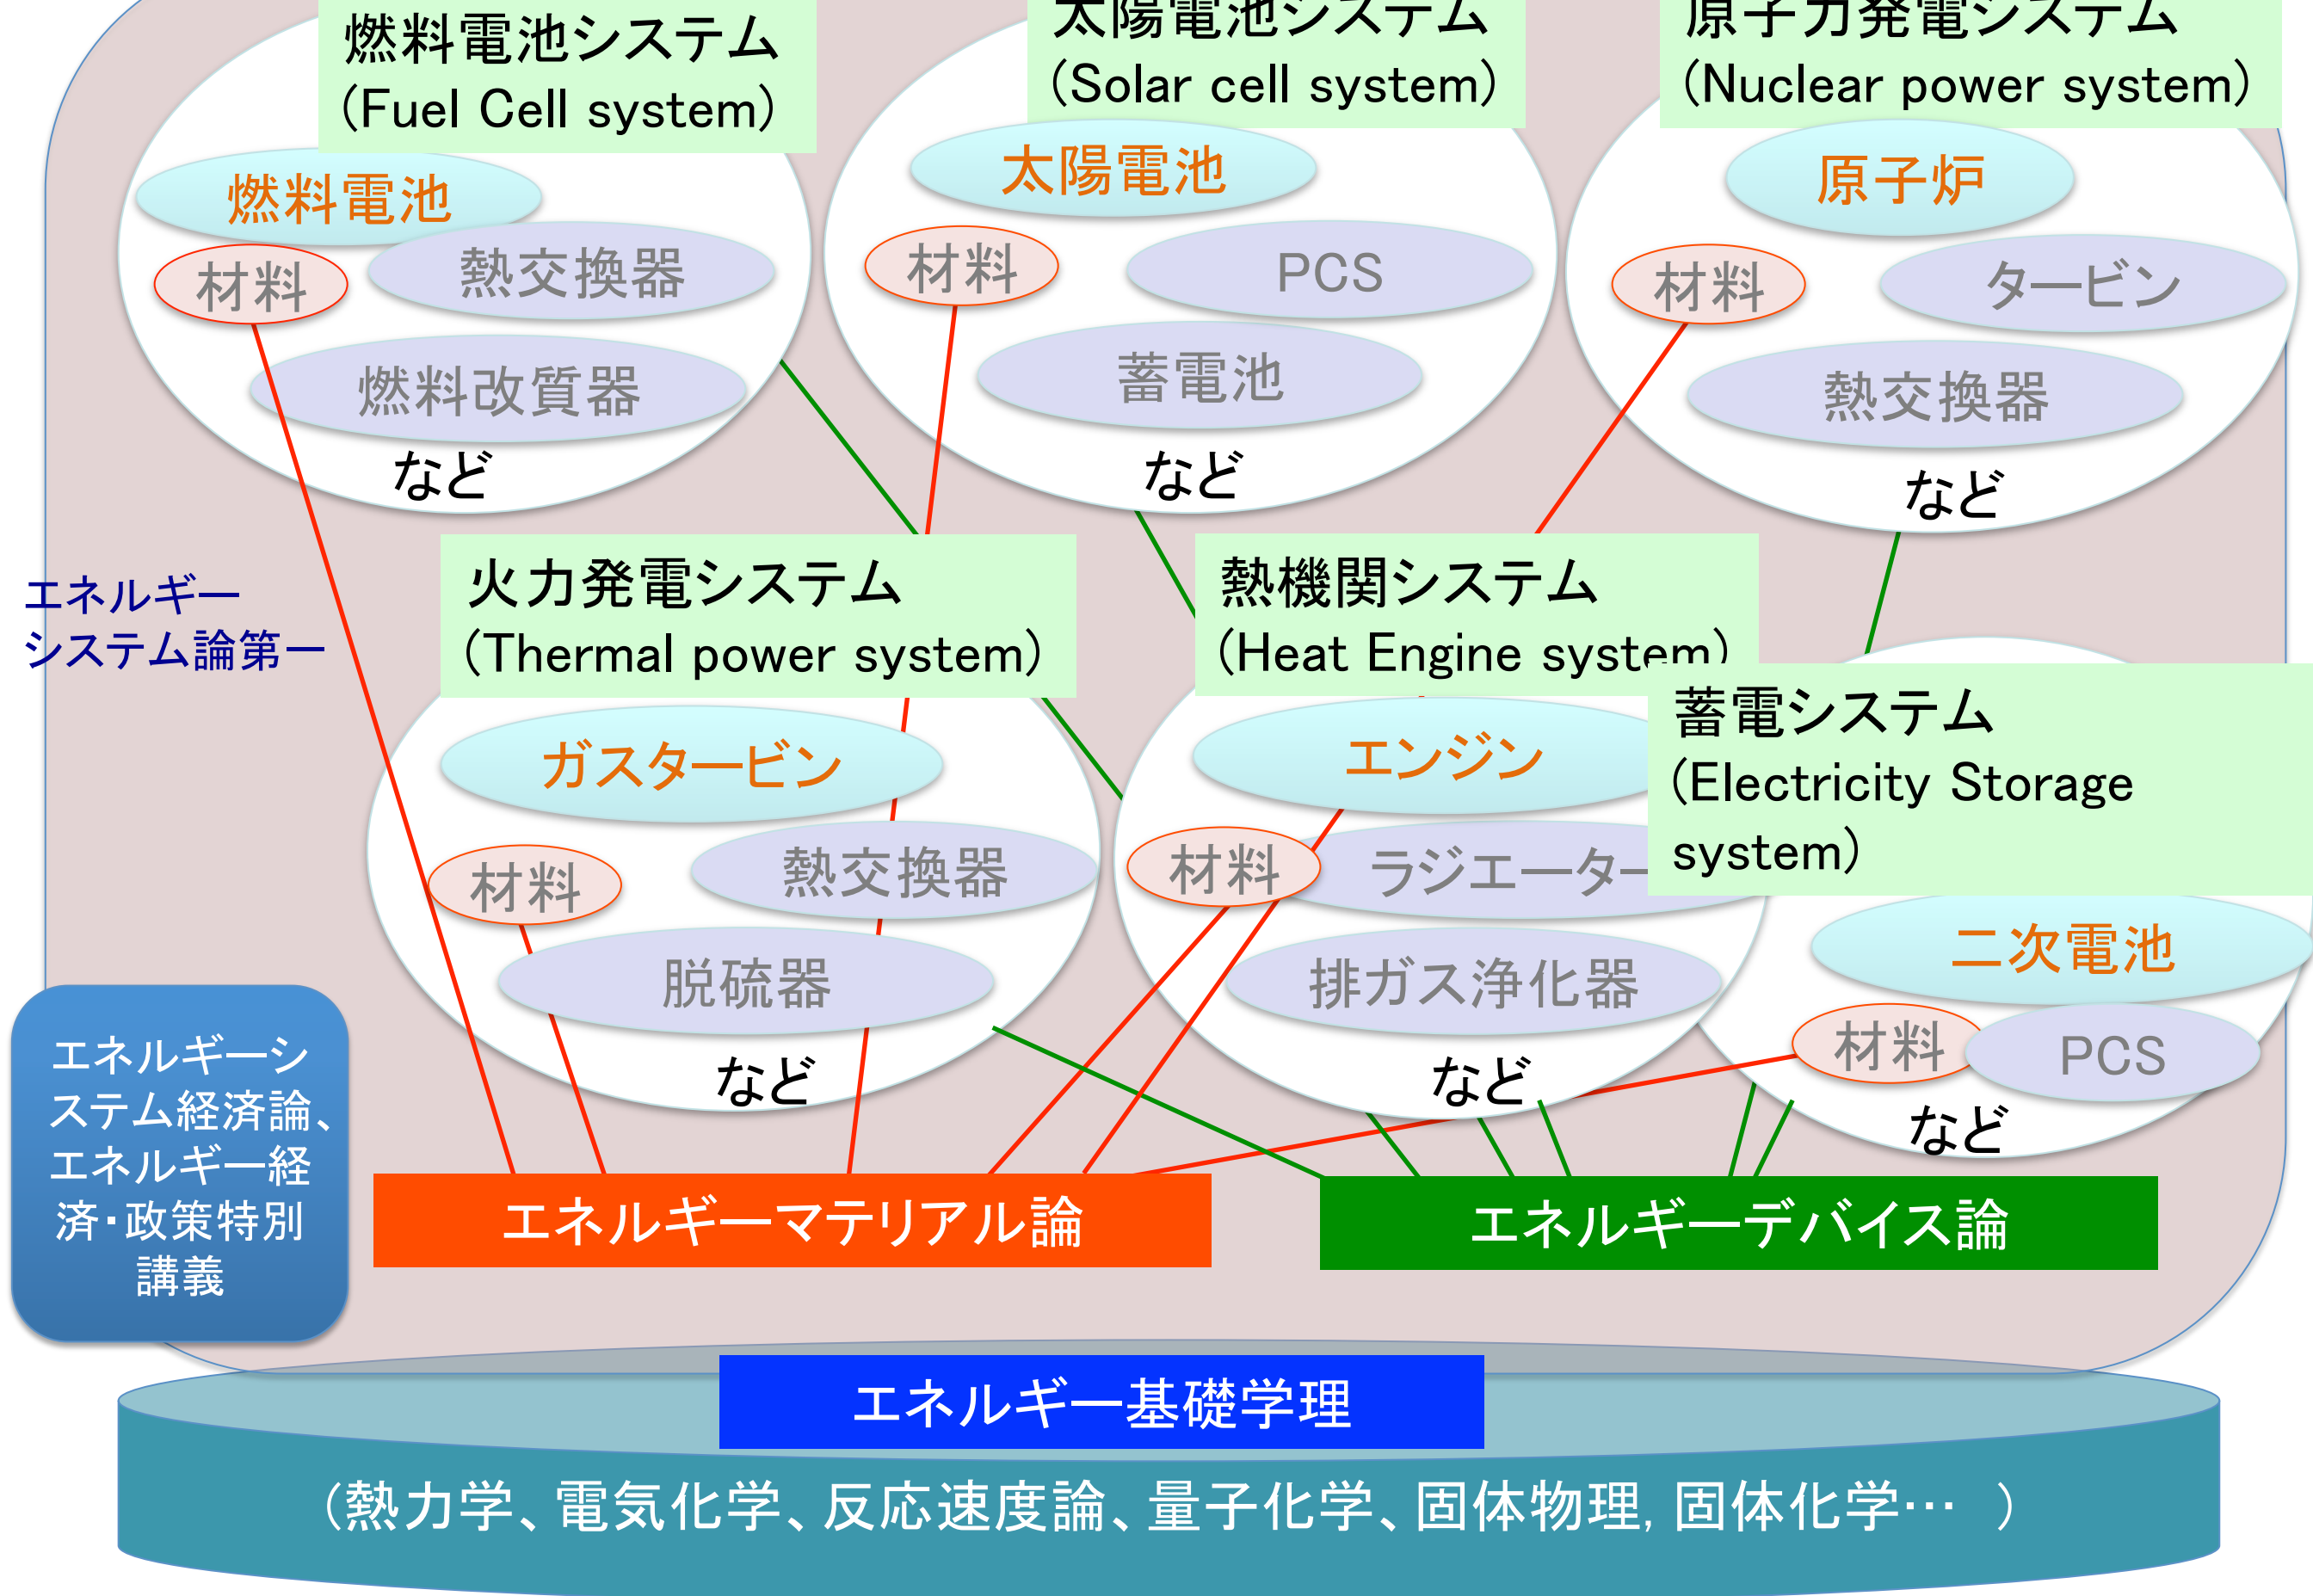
燃料電池システム
(Fuel Cell system)

燃料電池
材料
熱交換器
燃料改質器
など

太陽電池システム
(Solar cell system)

太陽電池
材料
PCS
蓄電池
など

原子力発電システム
(Nuclear power system)

原子炉
材料
タービン
熱交換器
など

エネルギーシステム論第一

火力発電システム
(Thermal power system)

ガスタービン
材料
熱交換器
脱硫器
など

熱機関システム
(Heat Engine system)

エンジン
材料
ラジエーター
排ガス浄化器
など

蓄電システム
(Electricity Storage system)

二次電池
材料
PCS
など

エネルギーシステム経済論、エネルギー経済・政策特別講義

エネルギーマテリアル論

エネルギーデバイス論

エネルギー基礎学理

(熱力学、電気化学、反応速度論、量子化学、固体物理, 固体化学… )